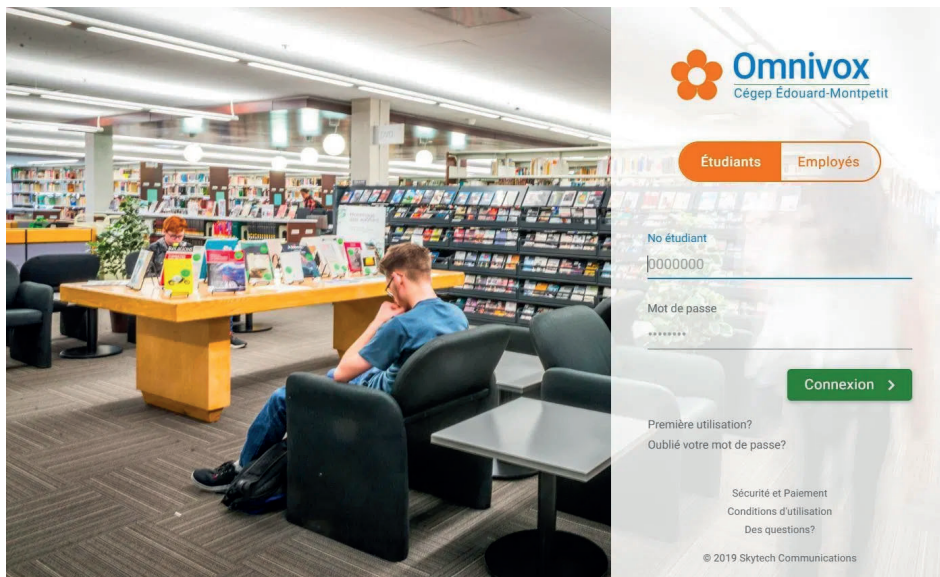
Omnivox
Cégep Édouard-Montpetit

Étudiants | Employés

No étudiant
0000000

Mot de passe
••••••••

Connexion >

Première utilisation?
Oublié votre mot de passe?

Sécurité et Paiement
Conditions d'utilisation
Des questions?

© 2019 Skytech Communications